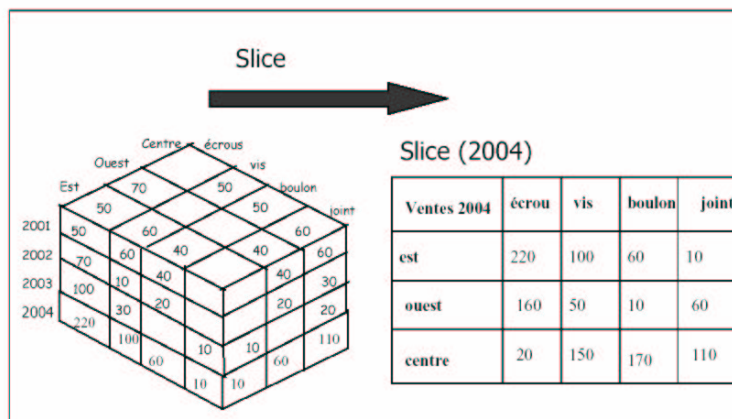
Slice

Centre écrous
Ouest vis
Est boulon
joint
70 50
50 50
50 60 60
2001
2002
2003
2004
70 60 40 40 60
100 10 40 40 30
220 30 20 20 20
100 10 10 110
60 10 10 60

Slice (2004)

| Ventes 2004 | écrou | vis | boulon | joint |
|---|---|---|---|---|
| est | 220 | 100 | 60 | 10 |
| ouest | 160 | 50 | 10 | 60 |
| centre | 20 | 150 | 170 | 110 |